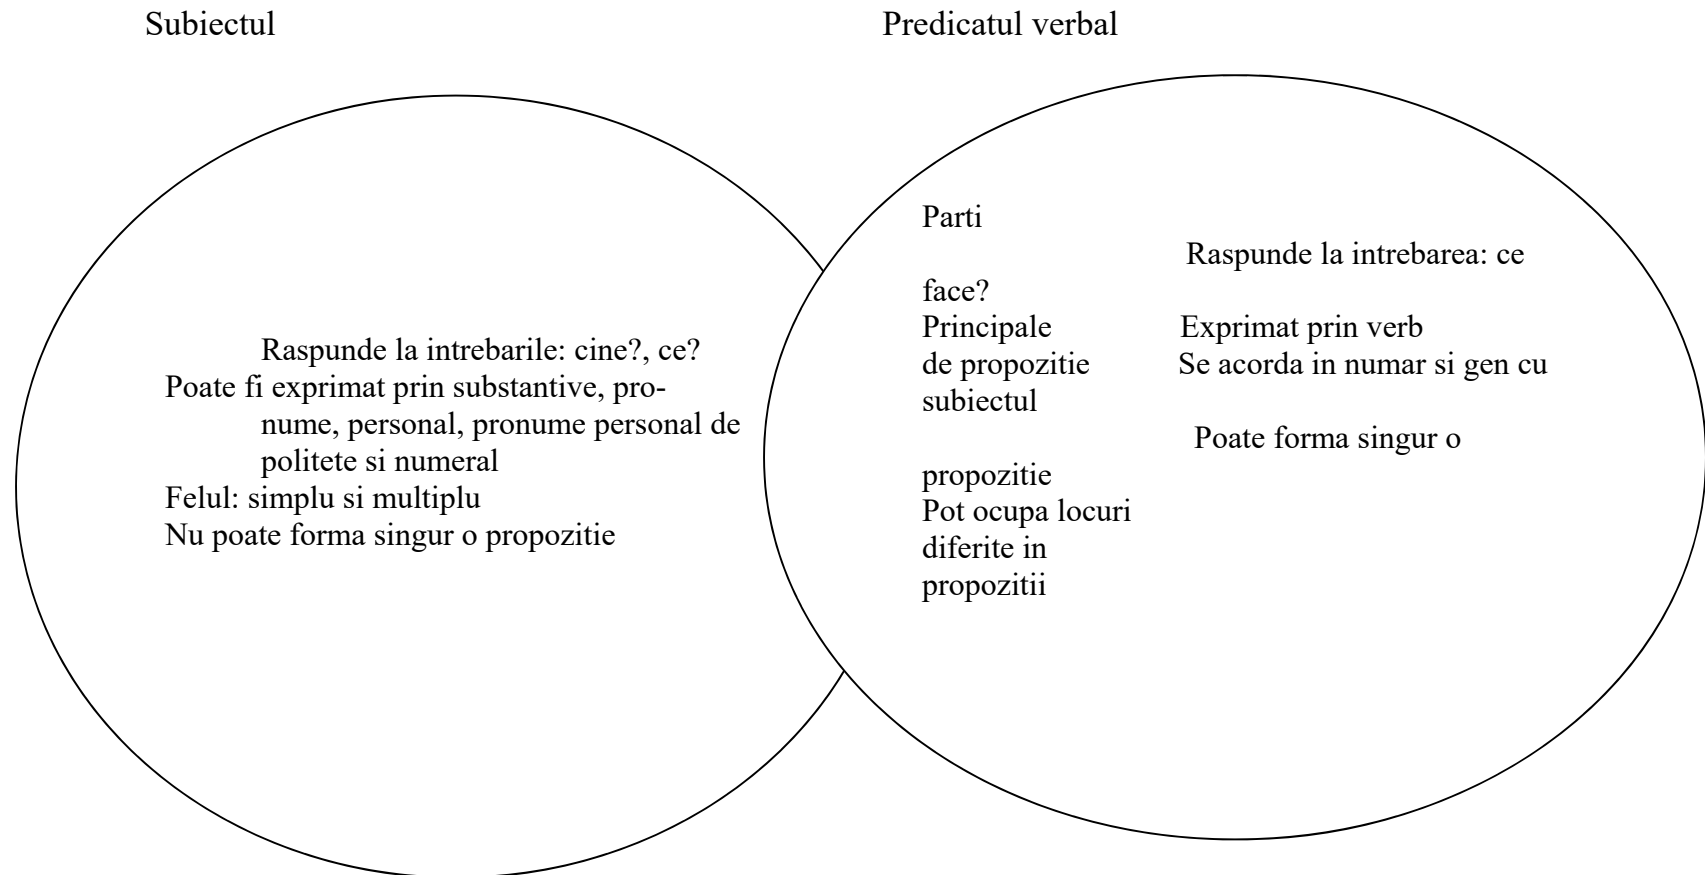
Subiectul

Predicatul verbal

Raspunde la intrebarile: cine?, ce?
Poate fi exprimat prin substantive, pronume, personal, pronume personal de politete si numeral
Felul: simplu si multiplu
Nu poate forma singur o propozitie

Parti
Principale
de propozitie
Pot ocupa locuri
diferite in
propozitii

Raspunde la intrebarea: ce face?
Exprimat prin verb
Se acorda in numar si gen cu subiectul
Poate forma singur o propozitie